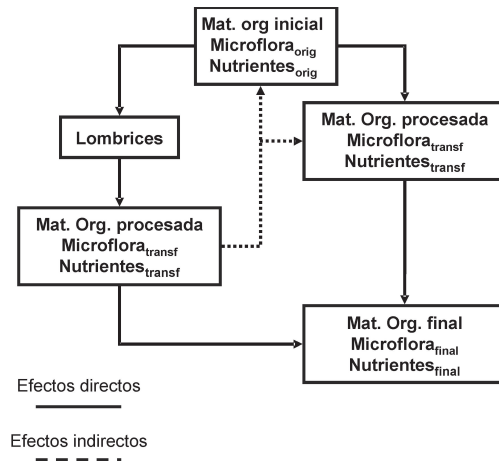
Mat. org inicial
Microflora$_{orig}$
Nutrientes$_{orig}$

Lombrices

Mat. Org. procesada
Microflora$_{transf}$
Nutrientes$_{transf}$

Mat. Org. procesada
Microflora$_{transf}$
Nutrientes$_{transf}$

Mat. Org. final
Microflora$_{final}$
Nutrientes$_{final}$

Efectos directos

Efectos indirectos